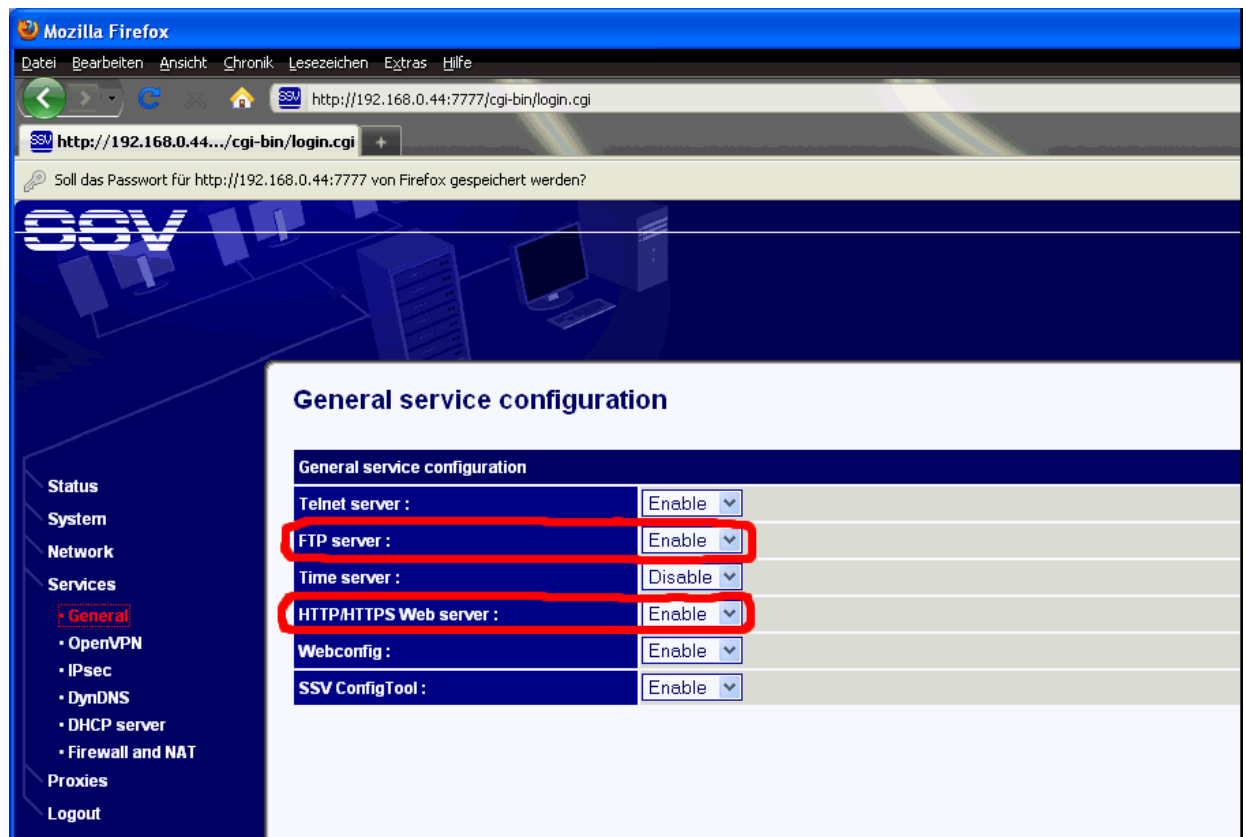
Mozilla Firefox

Datei Bearbeiten Ansicht Chronik Lesezeichen Extras Hilfe

http://192.168.0.44:7777/cgi-bin/login.cgi

http://192.168.0.44.../cgi-bin/login.cgi +

Soll das Passwort für http://192.168.0.44:7777 von Firefox gespeichert werden?

SSV

General service configuration

| General service configuration | |
|---|---|
| Telnet server : | Enable |
| FTP server : | Enable |
| Time server : | Disable |
| HTTP/HTTPS Web server : | Enable |
| Webconfig : | Enable |
| SSV ConfigTool : | Enable |

Status
System
Network
Services
• General
• OpenVPN
• IPsec
• DynDNS
• DHCP server
• Firewall and NAT
Proxies
Logout